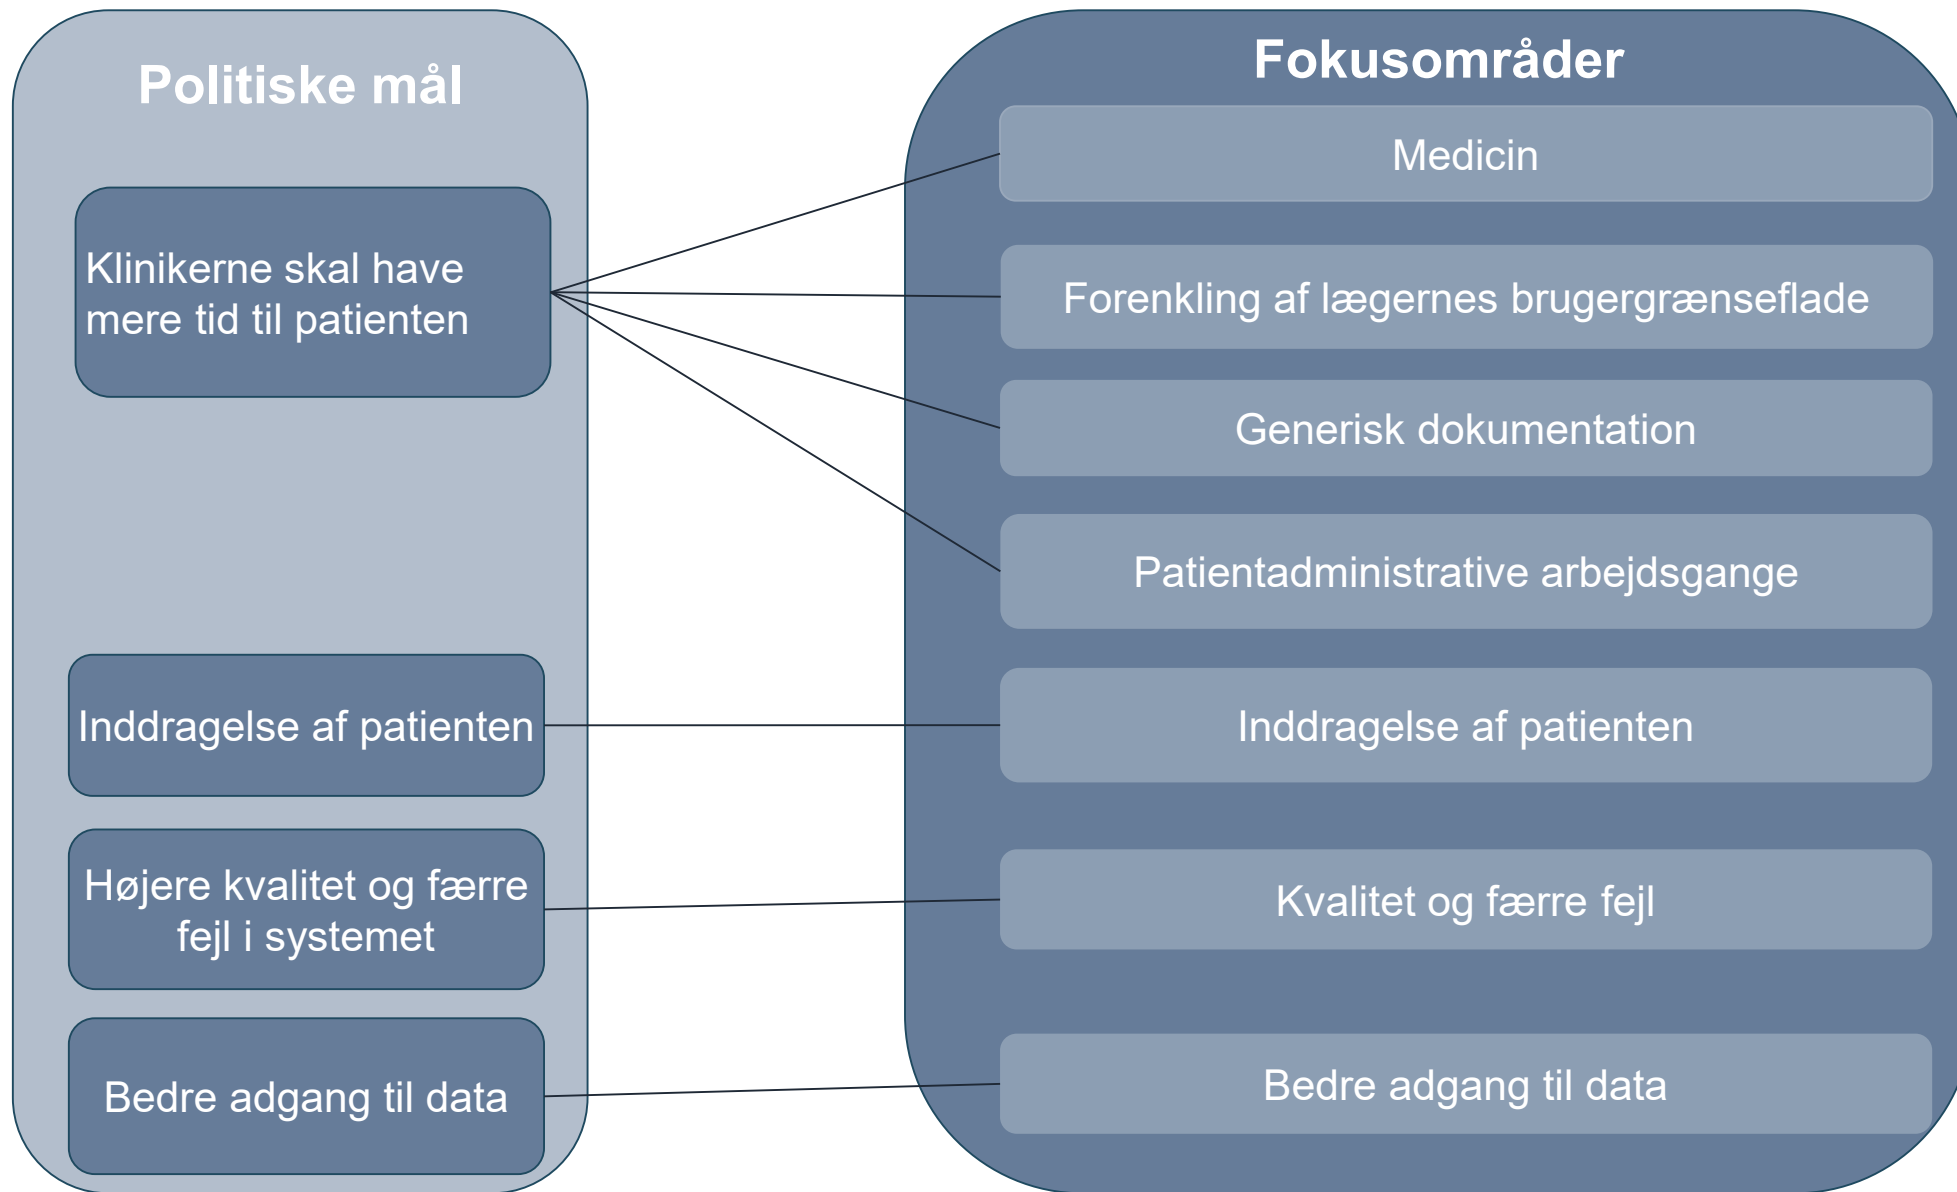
Politiske mål

Klinikerne skal have mere tid til patienten

Inddragelse af patienten

Højere kvalitet og færre fejl i systemet

Bedre adgang til data

Fokusområder

Medicin

Forenkling af lægernes brugergrænseflade

Generisk dokumentation

Patientadministrative arbejdsgange

Inddragelse af patienten

Kvalitet og færre fejl

Bedre adgang til data